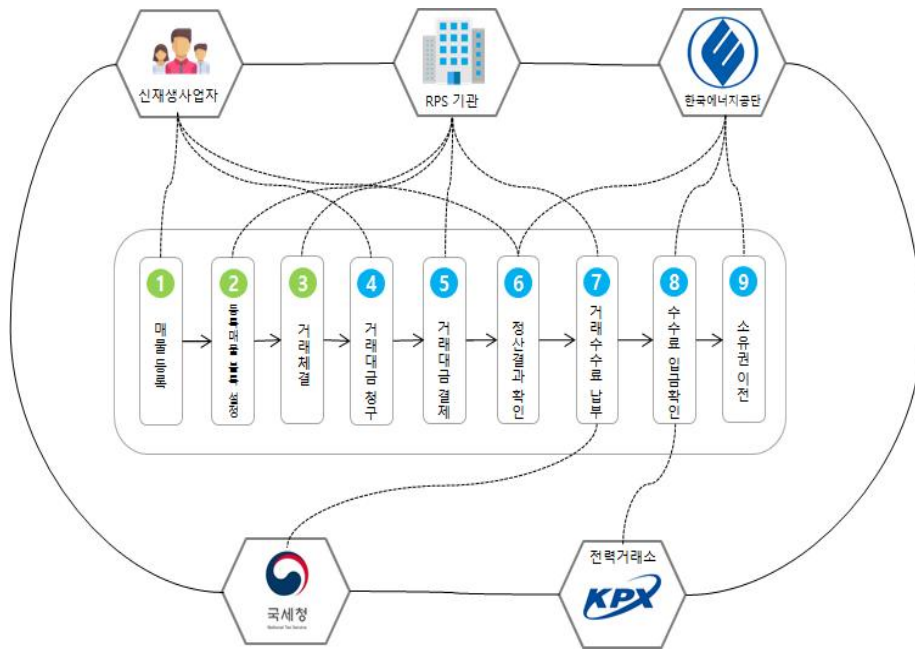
신재생사업자

RPS 기관

한국에너지공단

1
매물등록

2
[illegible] 설정

3
거래체결

4
거래대금 청구

5
거래대금 결제

6
정산결과 확인

7
거래수수료 납부

8
수수료 입금확인

9
소유권 이전

국세청
National Tax Service

전력거래소
KPX